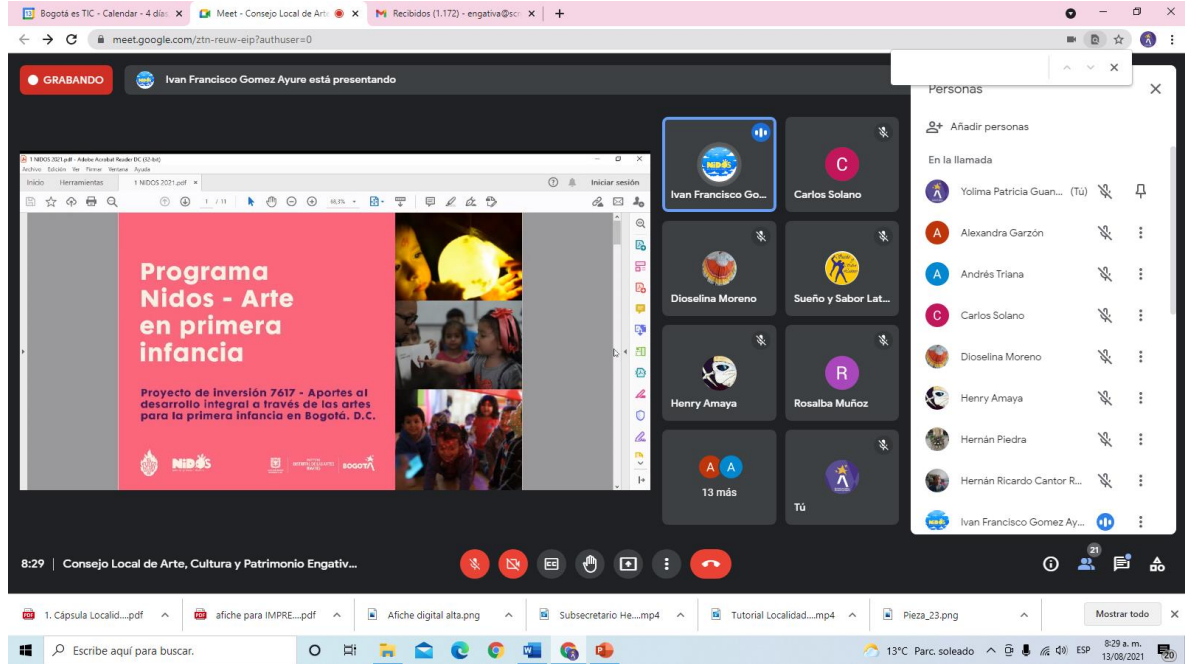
Bogotá es TIC - Calendar - 4 días × Meet - Consejo Local de Arte × Recibidos (1.172) - engativa@scr × +

meet.google.com/ztn-reuw-eip?authuser=0

GRABANDO

Ivan Francisco Gomez Ayure está presentando

1 NIDOS 2021.pdf - Adobe Acrobat Reader DC (32-bit)
Archivo Edición Ver Firmar Ventana Ayuda
Inicio Herramientas 1 NIDOS 2021.pdf ×
Iniciar sesión
1 / 11 88,3%

Programa Nidos - Arte en primera infancia

Proyecto de inversión 7617 - Aportes al desarrollo integral a través de las artes para la primera infancia en Bogotá. D.C

NIDOS BOGOTÁ

Ivan Francisco Go...
Carlos Solano
Dioselina Moreno
Sueño y Sabor Lat...
Henry Amaya
Rosalba Muñoz
13 más
Tú

Personas

Añadir personas

En la llamada

Yolima Patricia Guan... (Tú)
Alexandra Garzón
Andrés Triana
Carlos Solano
Dioselina Moreno
Henry Amaya
Hernán Piedra
Hernán Ricardo Cantor R...
Ivan Francisco Gomez Ay...

8:29 | Consejo Local de Arte, Cultura y Patrimonio Engativ...

21

1. Cápsula Localid....pdf
afiche para IMPRE....pdf
Afiche digital alta.png
Subsecretario He....mp4
Tutorial Localidad....mp4
Pieza_23.png
Mostrar todo

Escribe aquí para buscar.

13°C Parc. soleado ESP 8:29 a. m. 13/08/2021